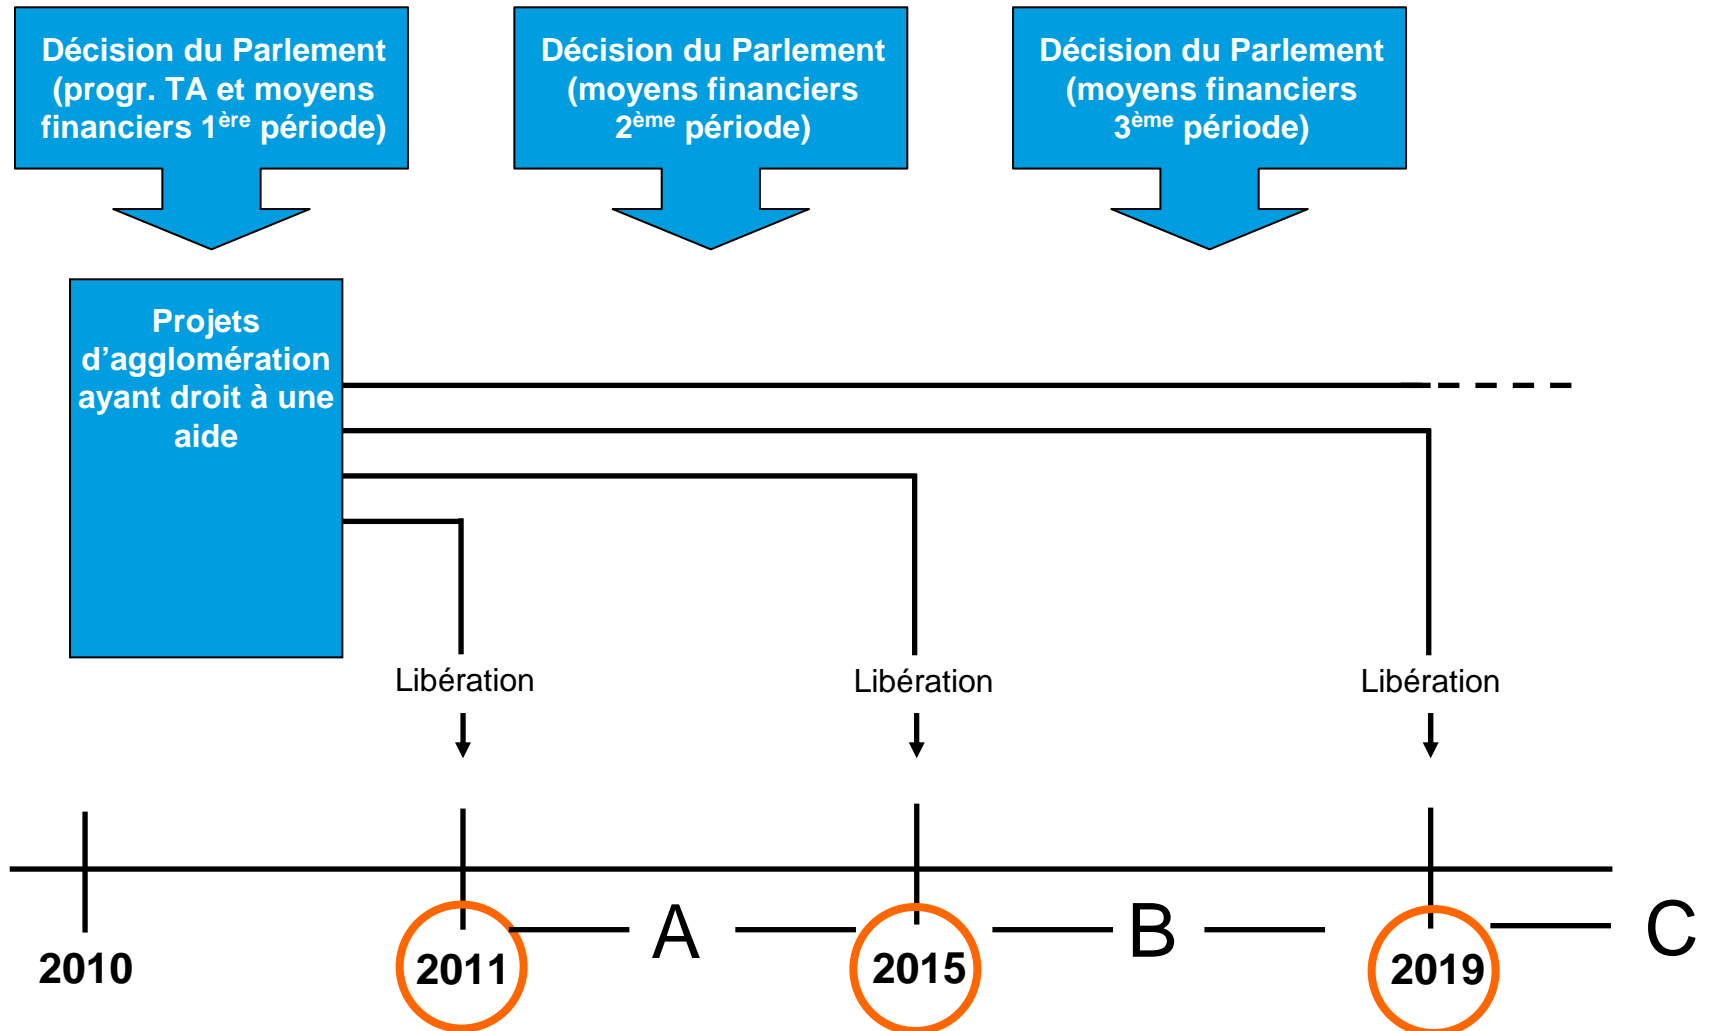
Décision du Parlement (progr. TA et moyens financiers 1$^{ère}$ période)

Décision du Parlement (moyens financiers 2$^{ème}$ période)

Décision du Parlement (moyens financiers 3$^{ème}$ période)

Projets d'agglomération ayant droit à une aide

Libération

Libération

Libération

2010

2011

A

2015

B

2019

C